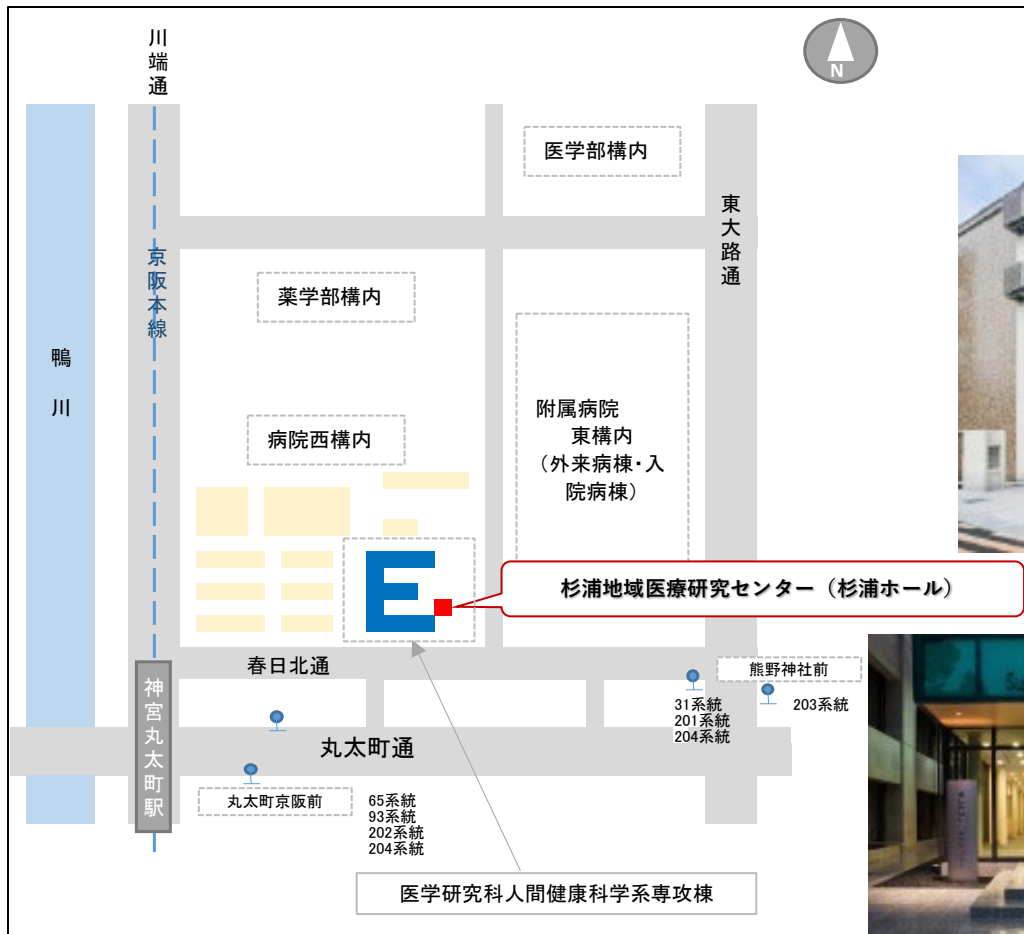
川端通

N

医学部構内

東大路通

京阪本線

薬学部構内

鴨川

附属病院
東構内
（外来病棟・入院病棟）

病院西構内

杉浦地域医療研究センター（杉浦ホール）

春日北通

熊野神社前

神宮丸太町駅

31系統
201系統
204系統

203系統

丸太町通

丸太町京阪前

65系統
93系統
202系統
204系統

医学研究科人間健康科学系専攻棟